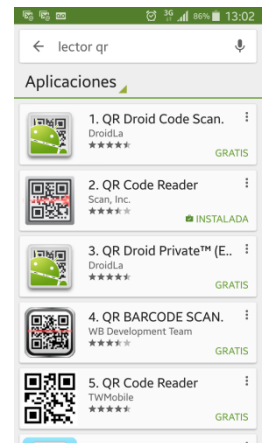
3G 86% 13:02

lector qr

Aplicaciones

1. QR Droid Code Scan.
DroidLa
GRATIS

2. QR Code Reader
Scan, Inc.
INSTALADA

3. QR Droid Private™ (E..
DroidLa
GRATIS

4. QR BARCODE SCAN.
WB Development Team
GRATIS

5. QR Code Reader
TWMobile
GRATIS